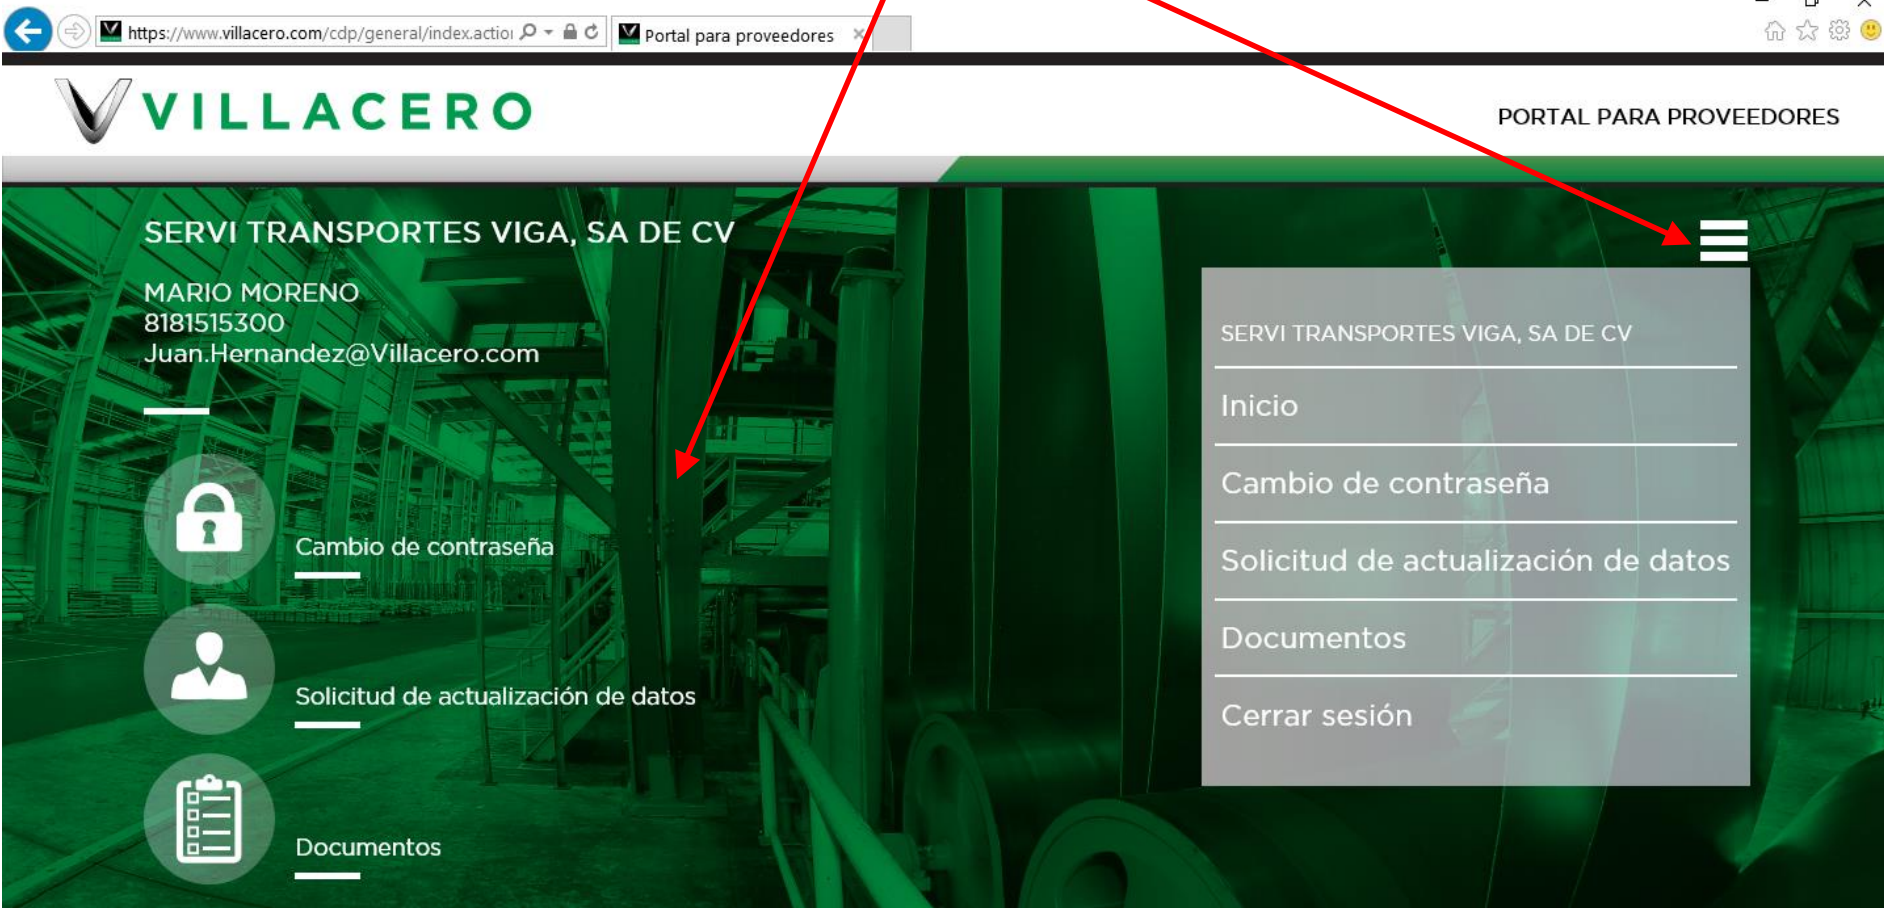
https://www.villacero.com/cdp/general/index.actio

Portal para proveedores

VILLACERO

PORTAL PARA PROVEEDORES

SERVI TRANSPORTES VIGA, SA DE CV

MARIO MORENO
8181515300
Juan.Hernandez@Villacero.com

Cambio de contraseña

Solicitud de actualización de datos

Documentos

SERVI TRANSPORTES VIGA, SA DE CV

Inicio

Cambio de contraseña

Solicitud de actualización de datos

Documentos

Cerrar sesión